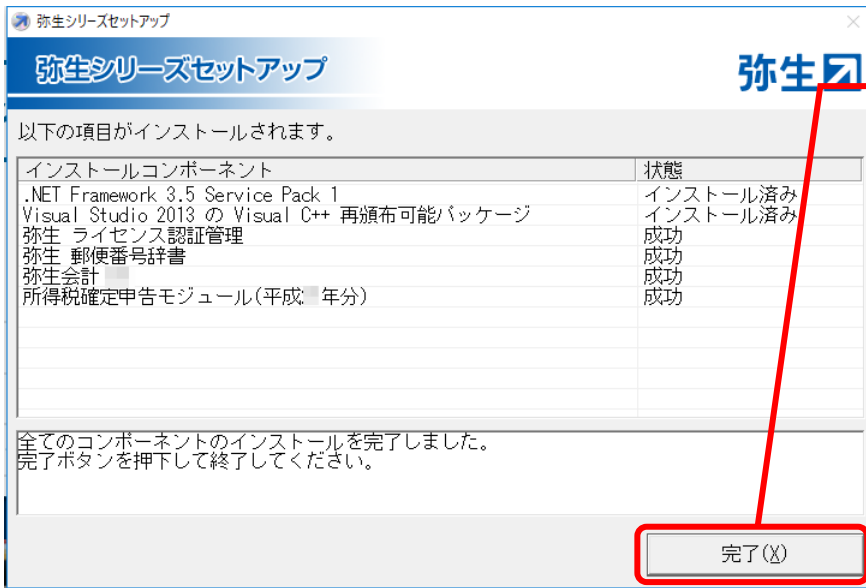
弥生シリーズセットアップ

弥生シリーズセットアップ

弥生

以下の項目がインストールされます。

| インストールコンポーネント | 状態 |
|---|---|
| .NET Framework 3.5 Service Pack 1 | インストール済み |
| Visual Studio 2013 の Visual C++ 再頒布可能パッケージ | インストール済み |
| 弥生 ライセンス認証管理 | 成功 |
| 弥生 郵便番号辞書 | 成功 |
| 弥生会計 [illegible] | 成功 |
| 所得税確定申告モジュール(平成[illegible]年分) | 成功 |

全てのコンポーネントのインストールを完了しました。
完了ボタンを押下して終了してください。

完了(X)